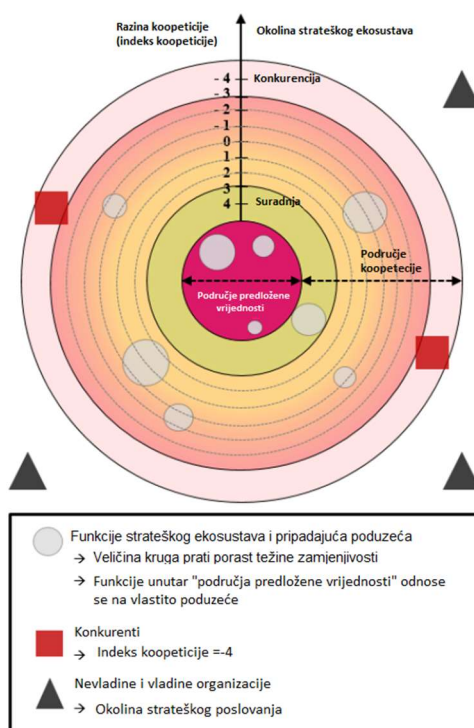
Razina koopeticije (indeks koopeticije)

Okolina strateškog ekosustava

- 4
- 3
- 2
- 1
0
1
2
3
4

Konkurencija

Suradnja

Područje koopeticije

Područje predložene vrijednosti

Funkcije strateškog ekosustava i pripadajuća poduzeća
→ Veličina kruga prati porast težine zamjenjivosti
→ Funkcije unutar "područja predložene vrijednosti" odnose se na vlastito poduzeće

Konkurenti
→ Indeks koopeticije =-4

Nevladine i vladine organizacije
→ Okolina strateškog poslovanja